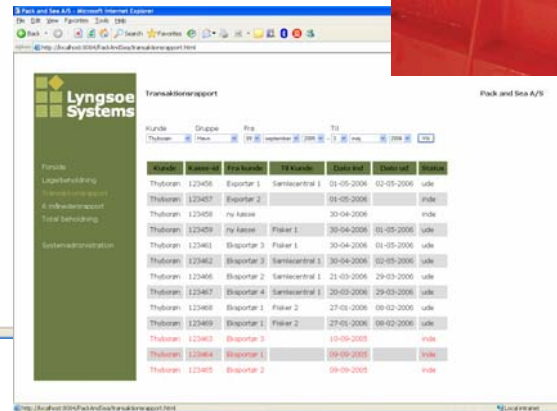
Pack and Sea A/S - Microsoft Internet Explorer

File Edit View Favorites Tools Help

Back Search Favorites

Address http://localhost:8084/PackAndSea/transaktionsrapport.html

Lyngsoe Systems

Transaktionsrapport

Pack and Sea A/S

Kunde Gruppe Fra Til

Thyborøn Hav 30 september 2005 1 maj 2006 Vis

Forside
Lagerbeholdning
Transaktionsrapport
X månedersrapport
Total beholdning

Systemadministration

| Kunde | Kasse-id | Fra kunde | Til Kunde | Dato ind | Dato ud | Status |
|---|---|---|---|---|---|---|
| Thyborøn | 123456 | Exportør 1 | Samlecentral 1 | 01-05-2006 | 02-05-2006 | ude |
| Thyborøn | 123457 | Exportør 2 | | 01-05-2006 | | inde |
| Thyborøn | 123458 | ny kasse | | 30-04-2006 | | inde |
| Thyborøn | 123459 | ny kasse | Fisker 1 | 30-04-2006 | 01-05-2006 | ude |
| Thyborøn | 123461 | Eksportør 3 | Fisker 1 | 30-04-2006 | 01-05-2006 | ude |
| Thyborøn | 123462 | Eksportør 1 | Samlecentral 1 | 30-04-2006 | 02-05-2006 | ude |
| Thyborøn | 123466 | Eksportør 2 | Samlecentral 1 | 21-03-2006 | 29-03-2006 | ude |
| Thyborøn | 123467 | Eksportør 4 | Samlecentral 1 | 20-03-2006 | 29-03-2006 | ude |
| Thyborøn | 123468 | Eksportør 1 | Fisker 2 | 27-01-2006 | 08-02-2006 | ude |
| Thyborøn | 123469 | Eksportør 1 | Fisker 2 | 27-01-2006 | 08-02-2006 | ude |
| Thyborøn | 123463 | Eksportør 3 | | 10-09-2005 | | inde |
| Thyborøn | 123464 | Eksportør 1 | | 09-09-2005 | | inde |
| Thyborøn | 123465 | Eksportør 2 | | 09-09-2005 | | inde |

http://localhost:8084/PackAndSea/transaktionsrapport.html

Local intranet